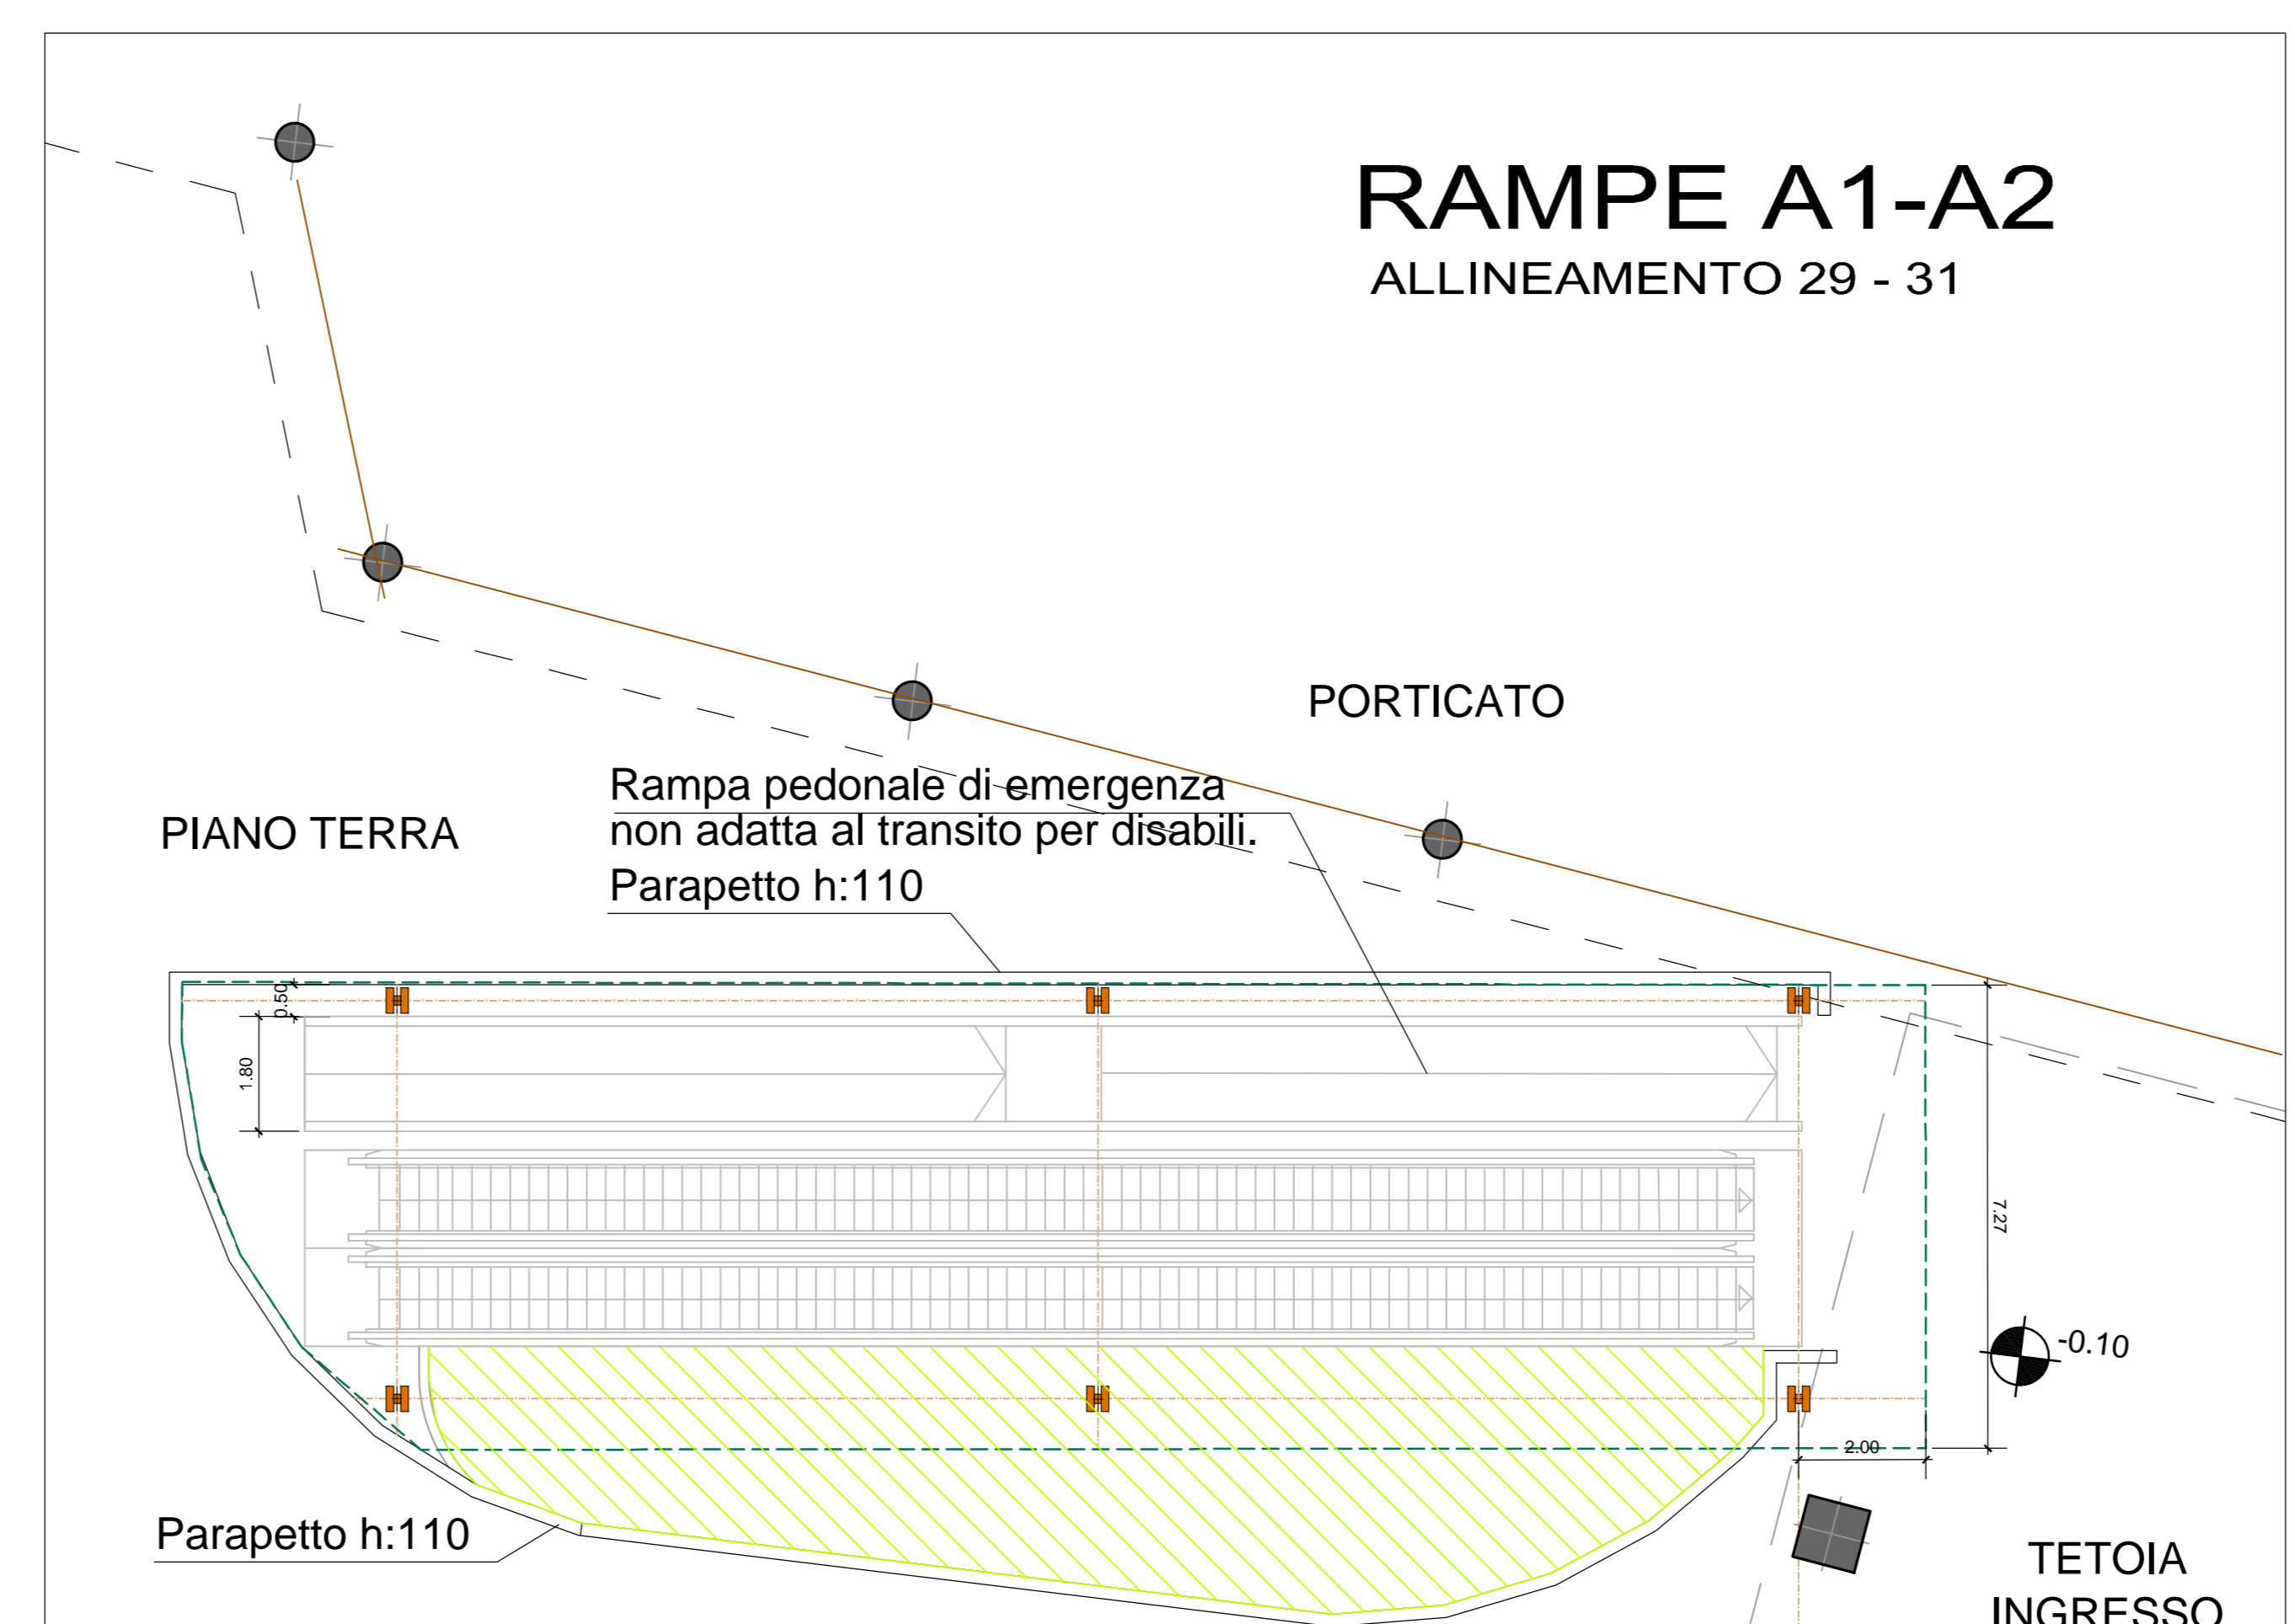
RAMPE A1-A2
ALLINEAMENTO 29 - 31

PORTICATO

PIANO TERRA

Rampa pedonale di emergenza
non adatta al transito per disabili.

Parapetto h:110

0.50

1.80

7.27

-0.10

2.00

Parapetto h:110

TETOIA
INGRESSO